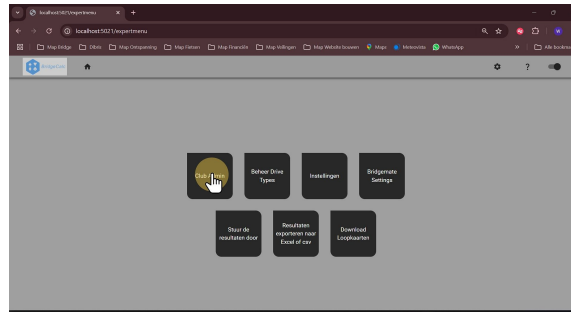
localhost:5021/expertmenu
localhost:5021/expertmenu
Map Bridge
Dibis
Map Ontspanning
Map Fietsen
Map Financiële
Map Vellingen
Map Website bouwen
Maps
Meteovista
WhatsApp
Alle bladwijzers
BridgeData
?
Club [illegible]
Beheer Drive Types
Instellingen
Bridgemate Settings
Stuur de resultaten door
Resultaten exporteren naar Excel of csv
Download Loopkaarten